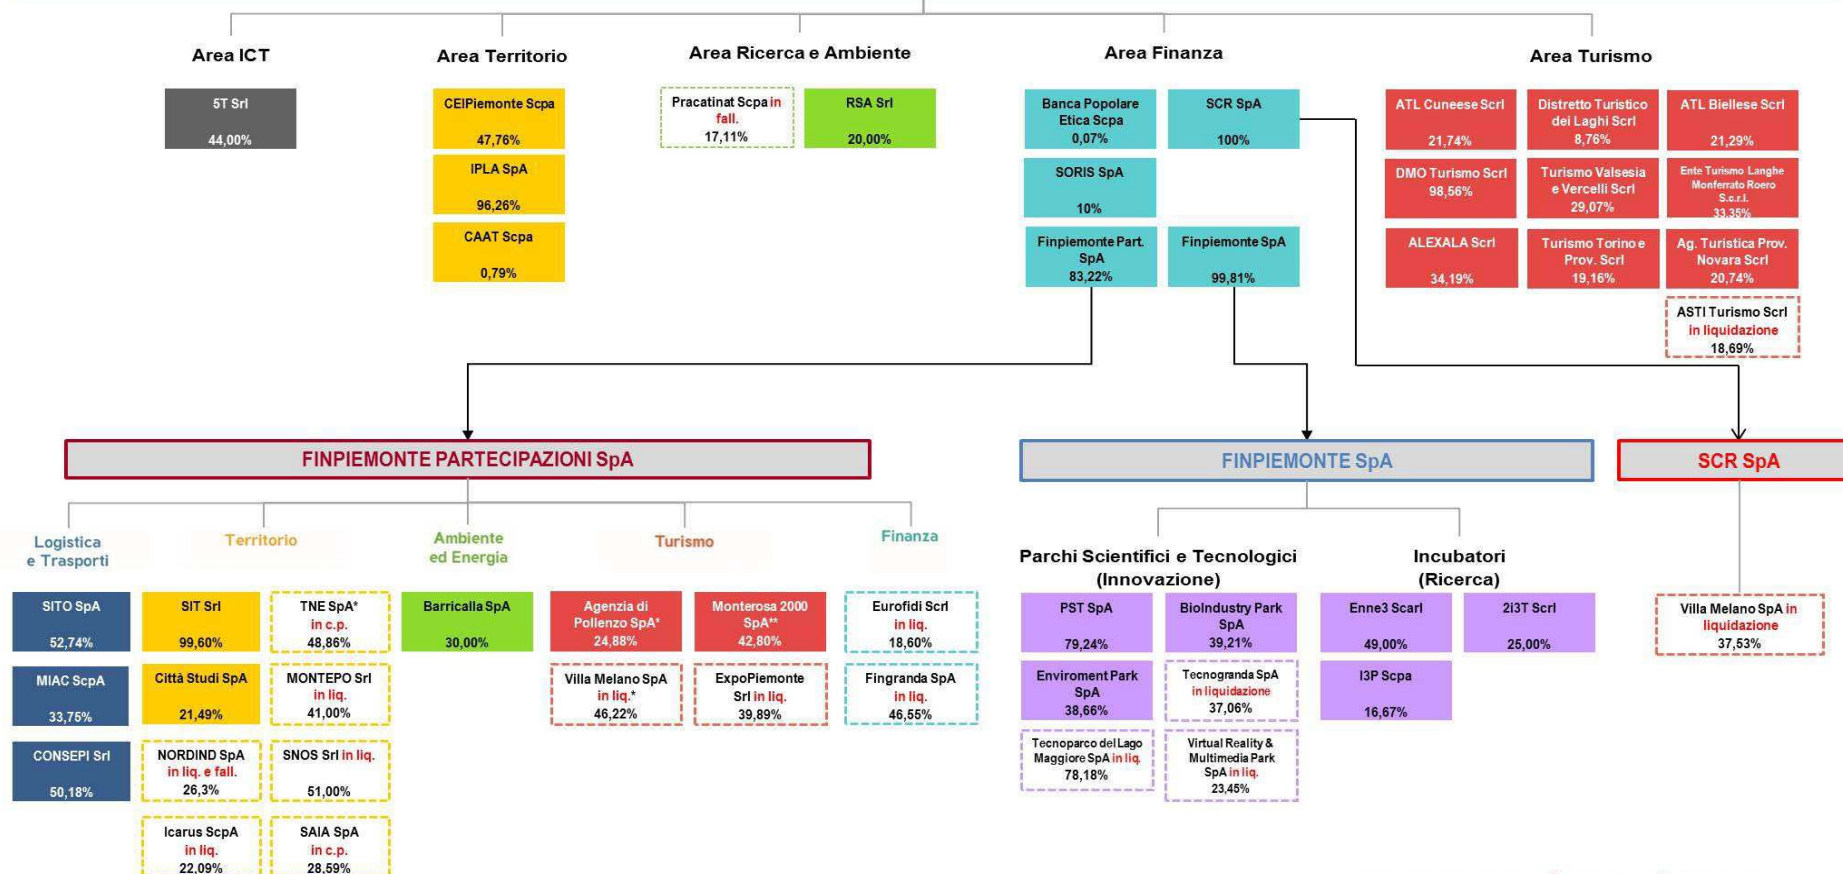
Area ICT

5T Srl
44,00%

Area Territorio

CEIPiemonte Scpa
47,76%

IPLA SpA
96,26%

CAAT Scpa
0,79%

Area Ricerca e Ambiente

Pracatinat Scpa in fall.
17,11%

RSA Srl
20,00%

Area Finanza

Banca Popolare Etica Scpa
0,07%

SCR SpA
100%

SORIS SpA
10%

Finpiemonte Part. SpA
83,22%

Finpiemonte SpA
99,81%

Area Turismo

ATL Cuneese Scrl
21,74%

Distretto Turistico dei Laghi Scrl
8,76%

ATL Biellese Scrl
21,29%

DMO Turismo Scrl
98,56%

Turismo Valsesia e Vercelli Scrl
29,07%

Ente Turismo Langhe Monferrato Roero S.c.r.l.
33,35%

ALEXALA Scrl
34,19%

Turismo Torino e Prov. Scrl
19,16%

Ag. Turistica Prov. Novara Scrl
20,74%

ASTI Turismo Scrl in liquidazione
18,69%

FINPIEMONTE PARTECIPAZIONI SpA

Logistica e Trasporti

SITO SpA
52,74%

MIAC ScpA
33,75%

CONSEPI Srl
50,18%

Territorio

SIT Srl
99,60%

TNE SpA* in c.p.
48,86%

Città Studi SpA
21,49%

MONTEPO Srl in liq.
41,00%

NORDIND SpA in liq. e fall.
26,3%

SNOS Srl in liq.
51,00%

Icarus ScpA in liq.
22,09%

SAIA SpA in c.p.
28,59%

Ambiente ed Energia

Barricalla SpA
30,00%

Turismo

Agenzia di Pollenzo SpA*
24,88%

Monterosa 2000 SpA**
42,80%

Villa Melano SpA in liq.*
46,22%

ExpoPiemonte Srl in liq.
39,89%

Finanza

Eurofidi Scrl in liq.
18,60%

Fingranda SpA in liq.
46,55%

FINPIEMONTE SpA

Parchi Scientifici e Tecnologici (Innovazione)

PST SpA
79,24%

BioIndustry Park SpA
39,21%

Enviroment Park SpA
38,66%

Tecnogranda SpA in liquidazione
37,06%

Tecnoparco del Lago Maggiore SpA in liq.
78,18%

Virtual Reality & Multimedia Park SpA in liq.
23,45%

Incubatori (Ricerca)

Enne3 Scarl
49,00%

2I3T Scrl
25,00%

I3P Scpa
16,67%

SCR SpA

Villa Melano SpA in liquidazione
37,53%